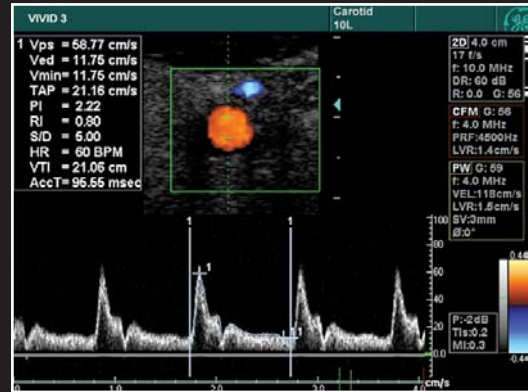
VIVID 3

Carotid
10L

1 Vps = 58.77 cm/s
Ved = 11.75 cm/s
Vmin= 11.75 cm/s
TAP = 21.16 cm/s
PI = 2.22
RI = 0.80
S/D = 5.00
HR = 60 BPM
VTI = 21.06 cm
AccT= 95.55 msec

2D 4.0 cm
17 f/s
f: 10.0 MHz
DR: 60 dB
R: 0.0 G: 56

CFM G: 56
f: 4.0 MHz
PRF:4500Hz
LVR:1.4cm/s

PW G: 59
f: 4.0 MHz
VEL:118cm/s
LVR:1.5cm/s
SV:3mm
Ø:0°

1
1
1
1

100
80
60
40
20
0.0

cm/s

P:-2dB
Tis:0.2
MI:0.3

0.44
-0.44

0
1.0
2.0
3.0
4.0